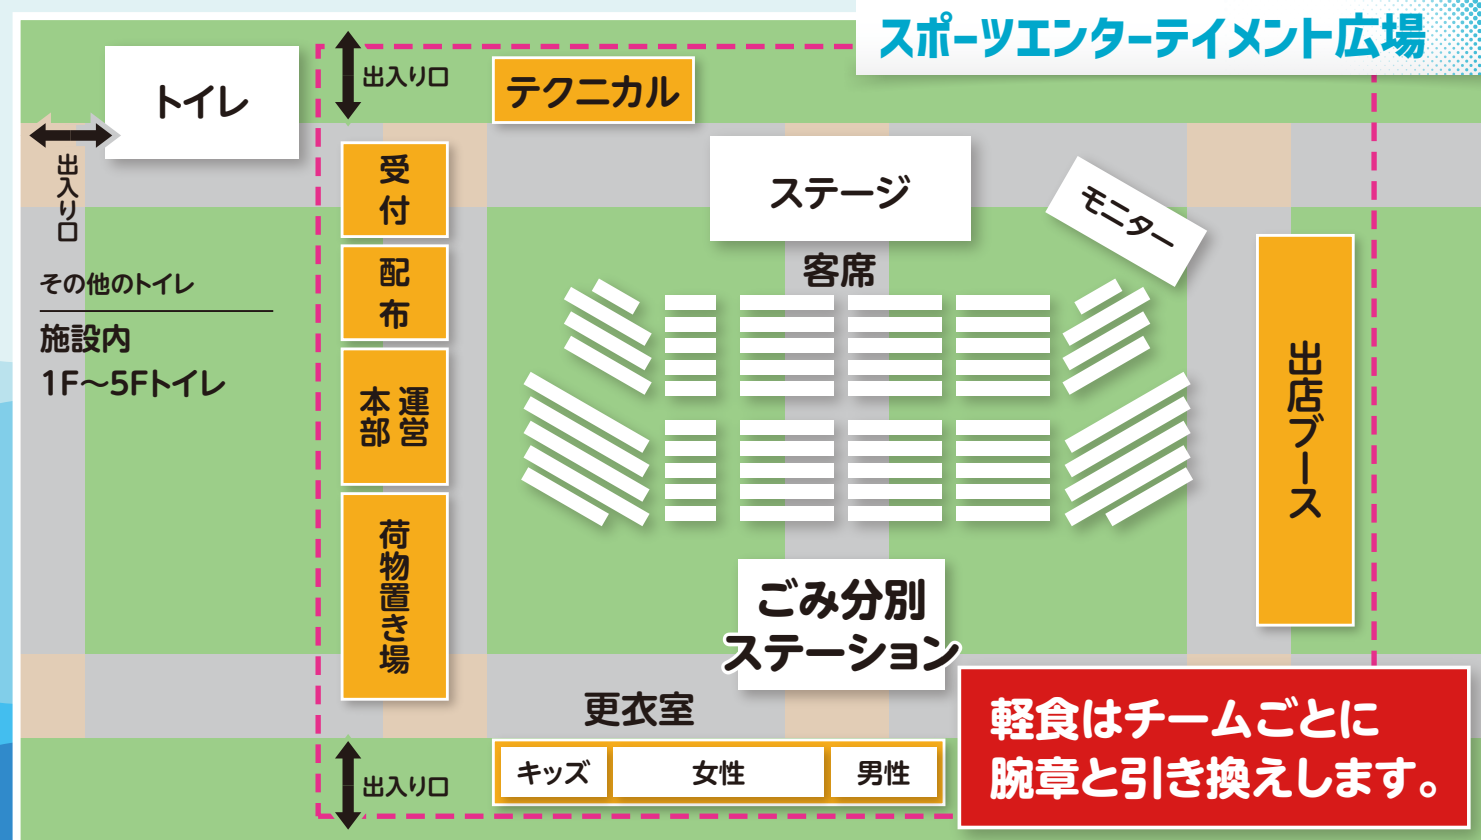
スポーツエンターテイメント広場

トイレ

出入り口

出入り口

テクニカル

受付

配布

運営本部

荷物置き場

ステージ

モニター

客席

出店ブース

その他のトイレ

施設内
1F～5Fトイレ

ごみ分別ステーション

更衣室

| キッズ | 女性 | 男性 |
|---|---|---|

出入り口

軽食はチームごとに
腕章と引き換えします。